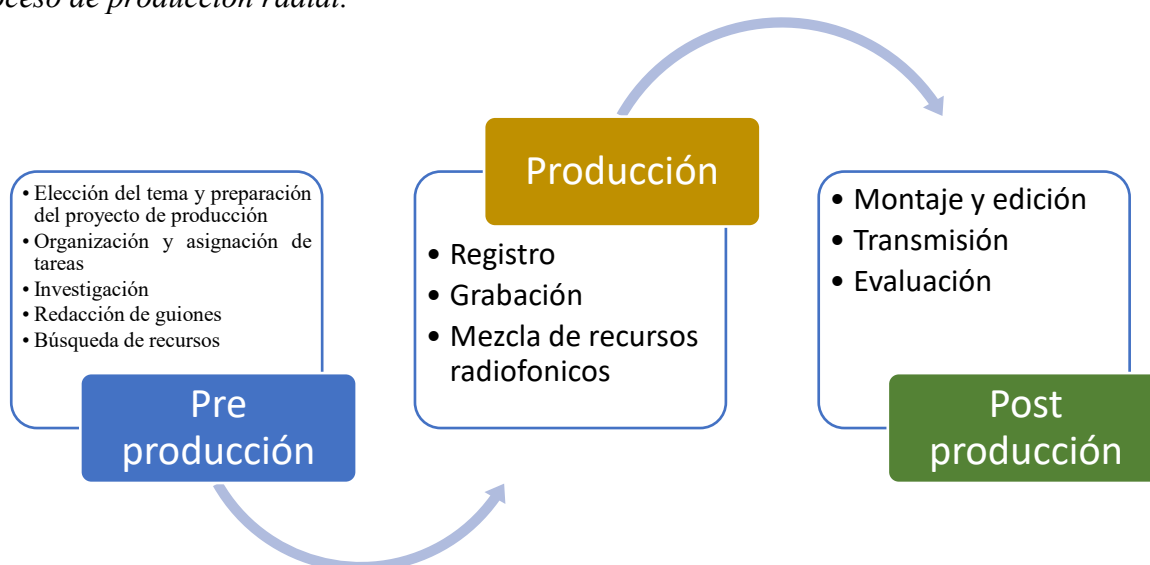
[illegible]ceso de producción radial.

• Elección del tema y preparación del proyecto de producción
• Organización y asignación de tareas
• Investigación
• Redacción de guiones
• Búsqueda de recursos

Pre producción

Producción

• Registro
• Grabación
• Mezcla de recursos radiofonicos

• Montaje y edición
• Transmisión
• Evaluación

Post producción